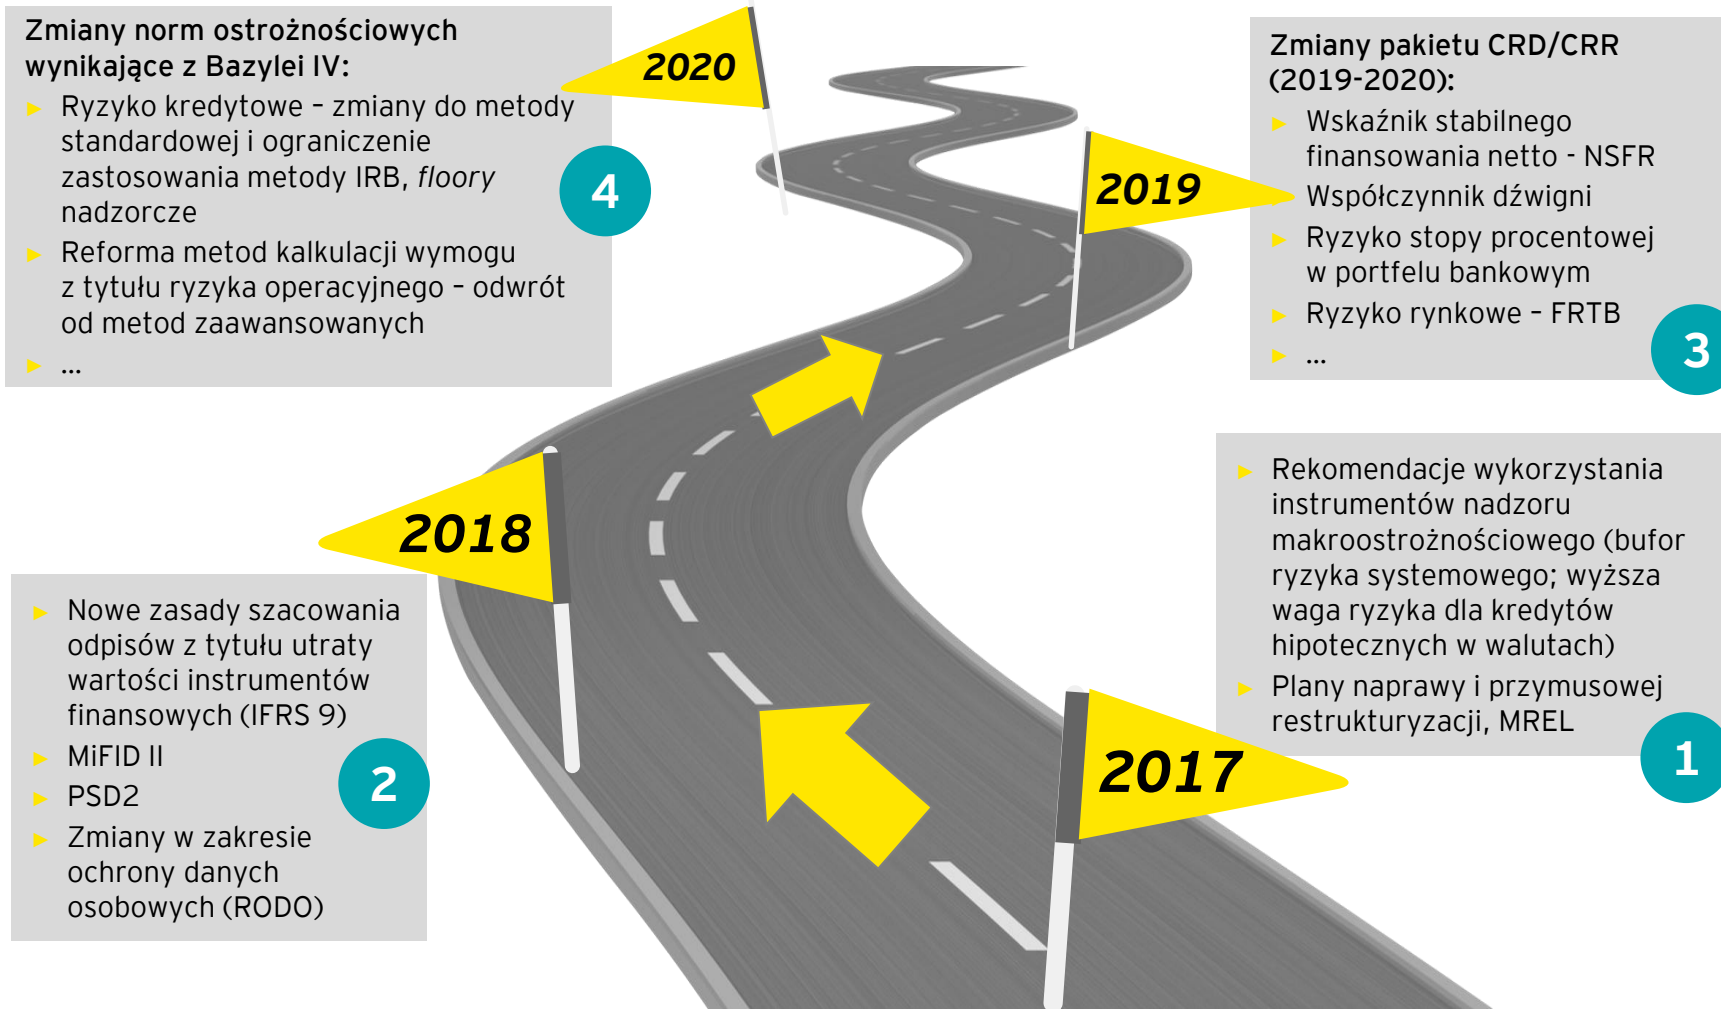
Zmiany norm ostrożnościowych wynikające z Bazylei IV:

- Ryzyko kredytowe – zmiany do metody standardowej i ograniczenie zastosowania metody IRB, *floory* nadzorcze
- Reforma metod kalkulacji wymogu z tytułu ryzyka operacyjnego – odwrót od metod zaawansowanych
- ...

4

2020

2019

Zmiany pakietu CRD/CRR (2019-2020):

- Wskaźnik stabilnego finansowania netto - NSFR
- Współczynnik dźwigni
- Ryzyko stopy procentowej w portfelu bankowym
- Ryzyko rynkowe – FRTB
- ...

3

2018

- Nowe zasady szacowania odpisów z tytułu utraty wartości instrumentów finansowych (IFRS 9)
- MiFID II
- PSD2
- Zmiany w zakresie ochrony danych osobowych (RODO)

2

- Rekomendacje wykorzystania instrumentów nadzoru makroostrożnościowego (bufor ryzyka systemowego; wyższa waga ryzyka dla kredytów hipotecznych w walutach)
- Plany naprawy i przymusowej restrukturyzacji, MREL

1

2017